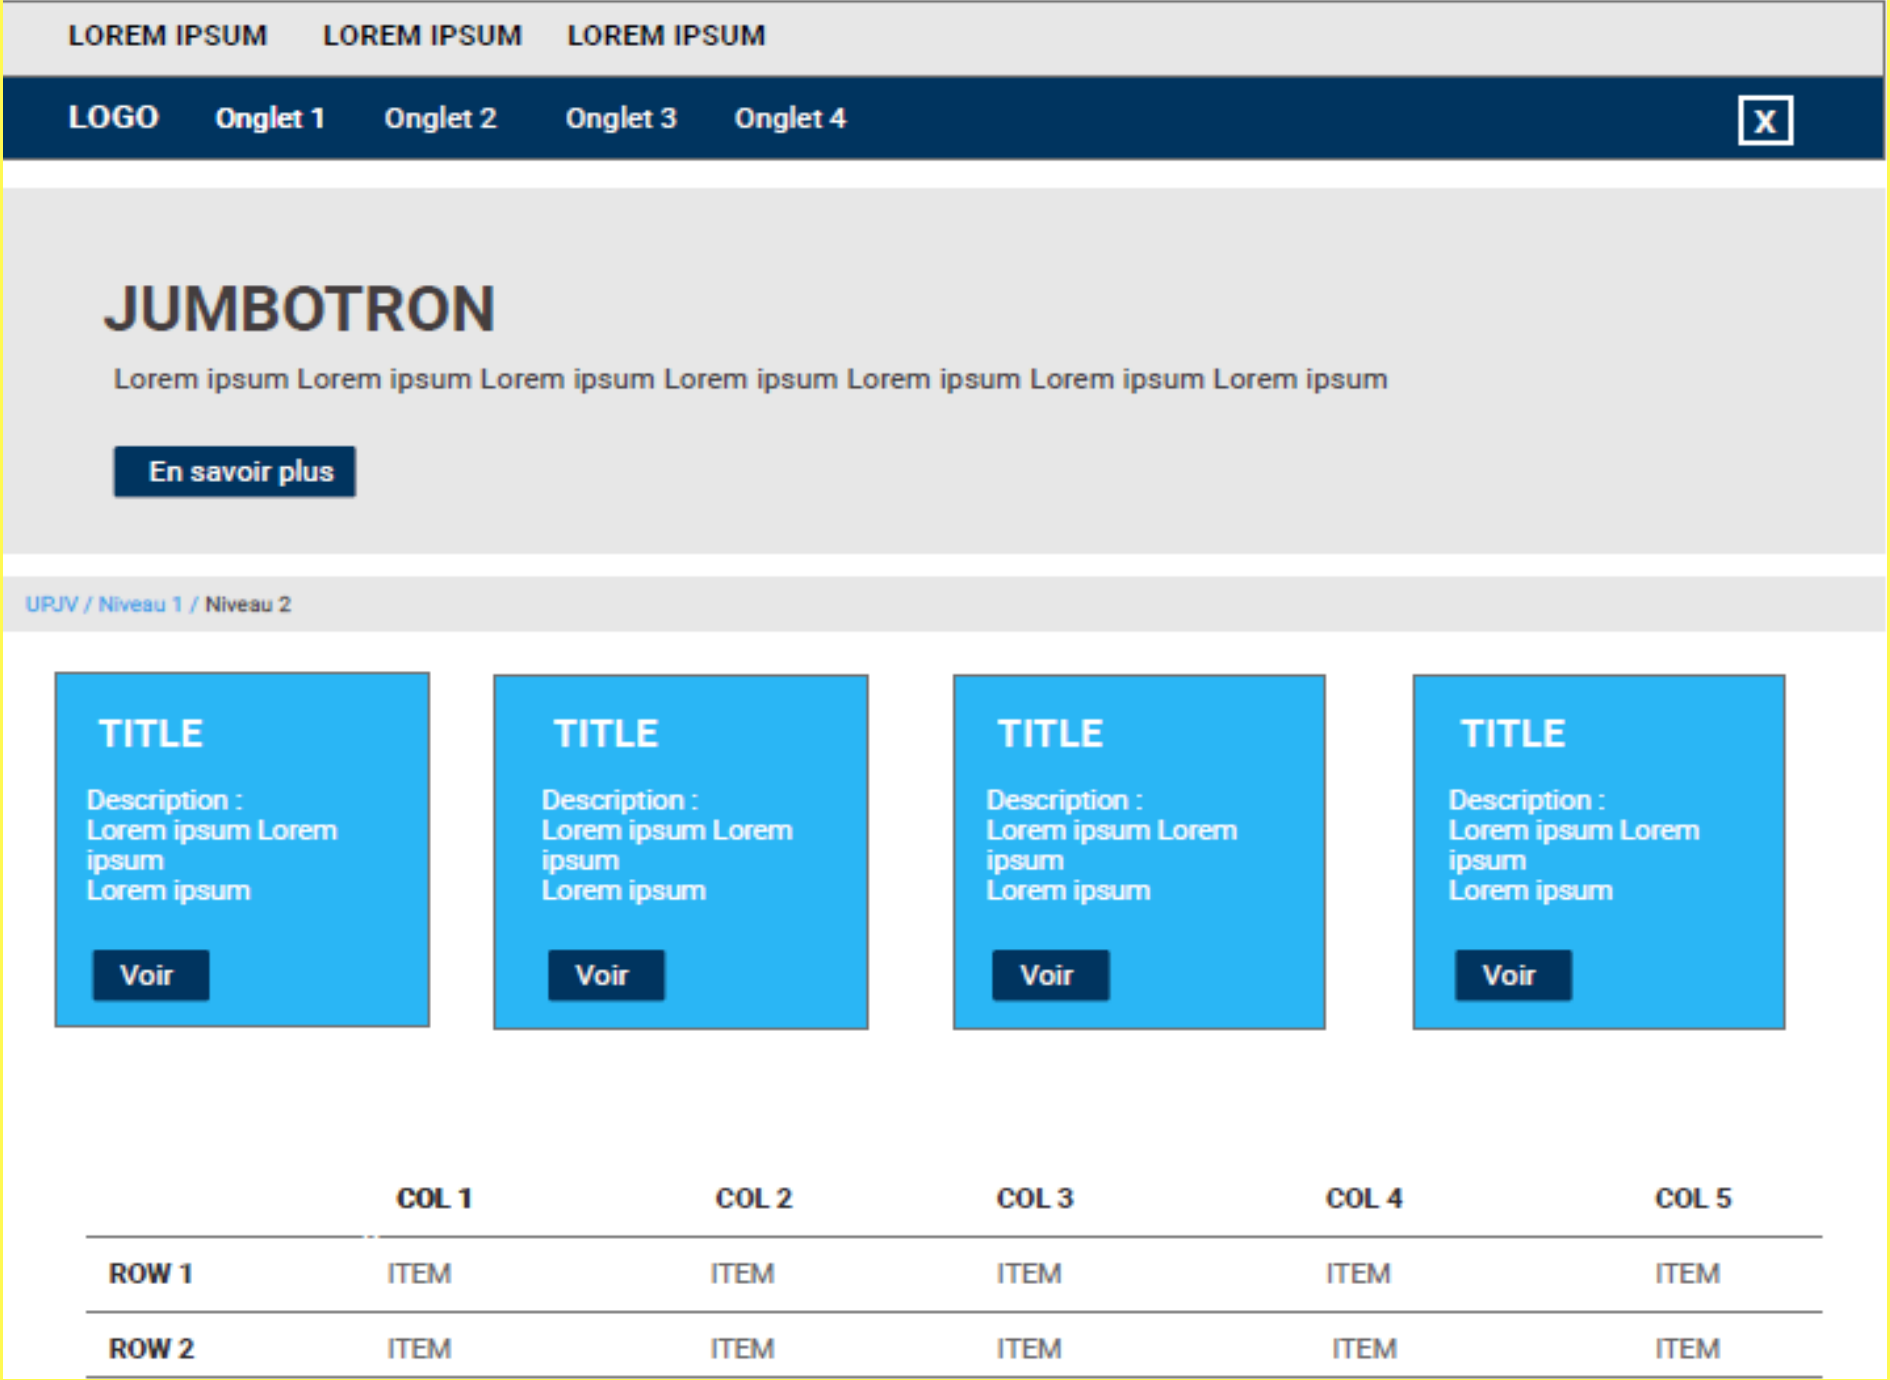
LOREM IPSUM LOREM IPSUM LOREM IPSUM

LOGO Onglet 1 Onglet 2 Onglet 3 Onglet 4 X

JUMBOTRON

Lorem ipsum Lorem ipsum Lorem ipsum Lorem ipsum Lorem ipsum Lorem ipsum Lorem ipsum

En savoir plus

UPJV / Niveau 1 / Niveau 2

TITLE

Description :
Lorem ipsum Lorem ipsum
Lorem ipsum

Voir

TITLE

Description :
Lorem ipsum Lorem ipsum
Lorem ipsum

Voir

TITLE

Description :
Lorem ipsum Lorem ipsum
Lorem ipsum

Voir

TITLE

Description :
Lorem ipsum Lorem ipsum
Lorem ipsum

Voir

| | COL 1 | COL 2 | COL 3 | COL 4 | COL 5 |
|---|---|---|---|---|---|
| ROW 1 | ITEM | ITEM | ITEM | ITEM | ITEM |
| ROW 2 | ITEM | ITEM | ITEM | ITEM | ITEM |